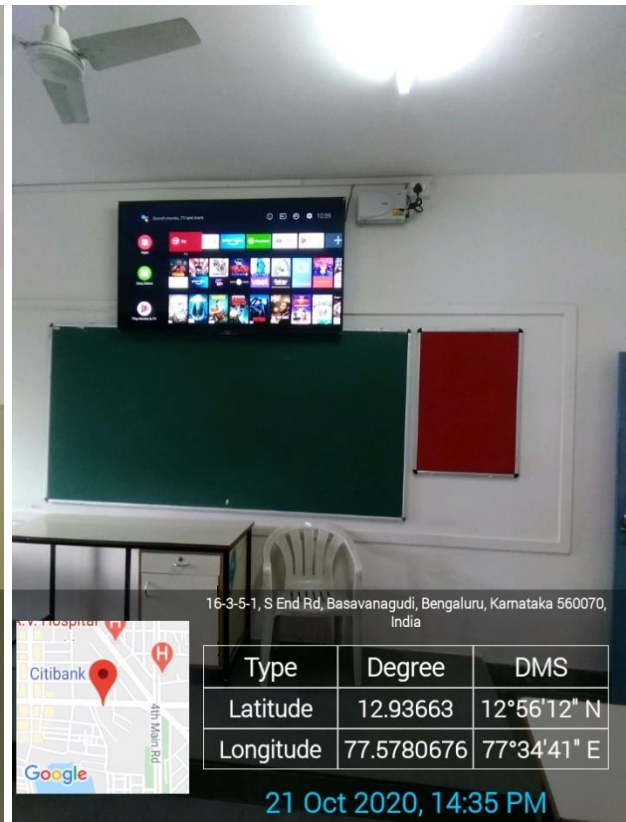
16-3-5-1, S End Rd, Basavanagudi, Bengaluru, Karnataka 560070, India

R.V. Hospital

Citibank

4th Main Rd

Google

| Type | Degree | DMS |
|---|---|---|
| Latitude | 12.93663 | 12°56'12" N |
| Longitude | 77.5780676 | 77°34'41" E |

21 Oct 2020, 14:35 PM